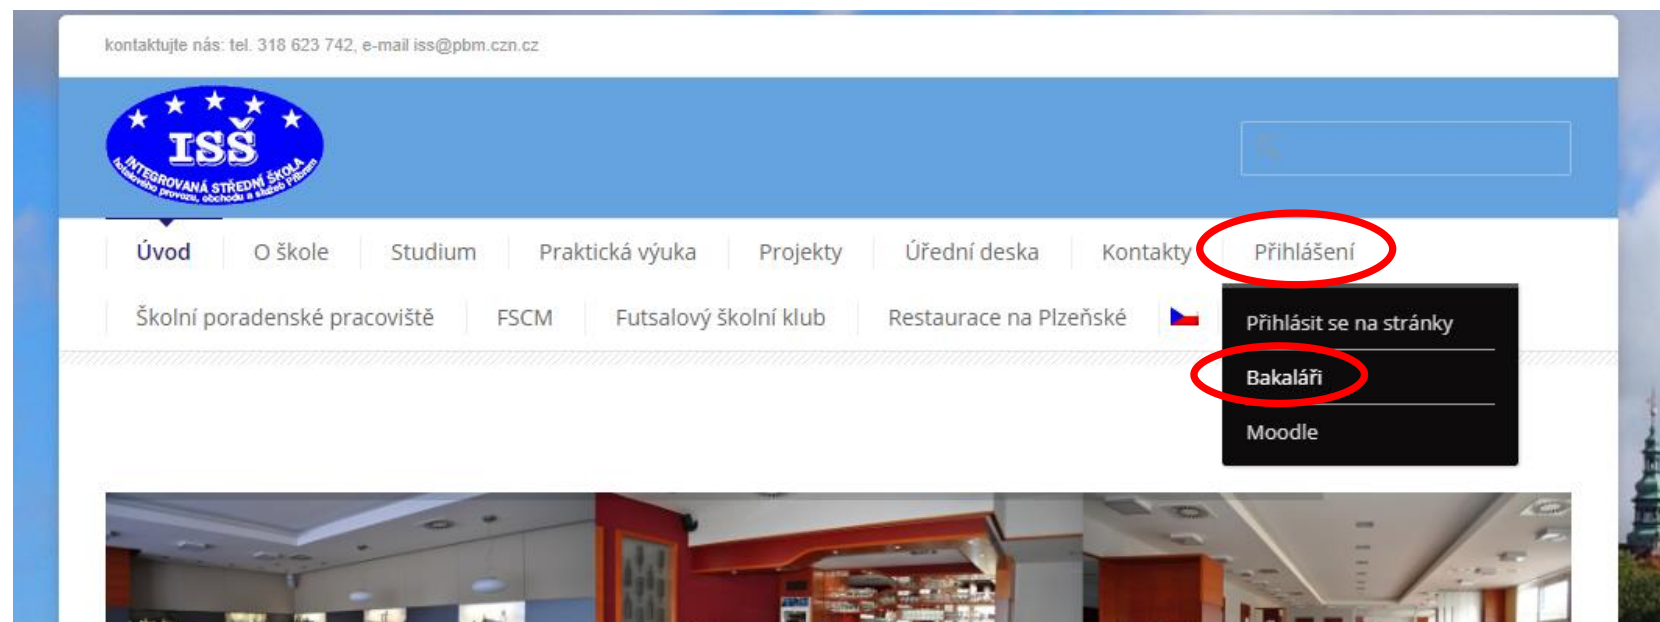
kontaktujte nás: tel. 318 623 742, e-mail iss@pbm.czn.cz

ISŠ
INTEGROVANÁ STŘEDNÍ ŠKOLA
hotelového provozu, obchodu a služeb Příbram

Úvod
O škole
Studium
Praktická výuka
Projekty
Úřední deska
Kontakty
Přihlášení
Školní poradenské pracoviště
FSCM
Futsalový školní klub
Restaurace na Plzeňské

Přihlásit se na stránky
Bakaláři
Moodle